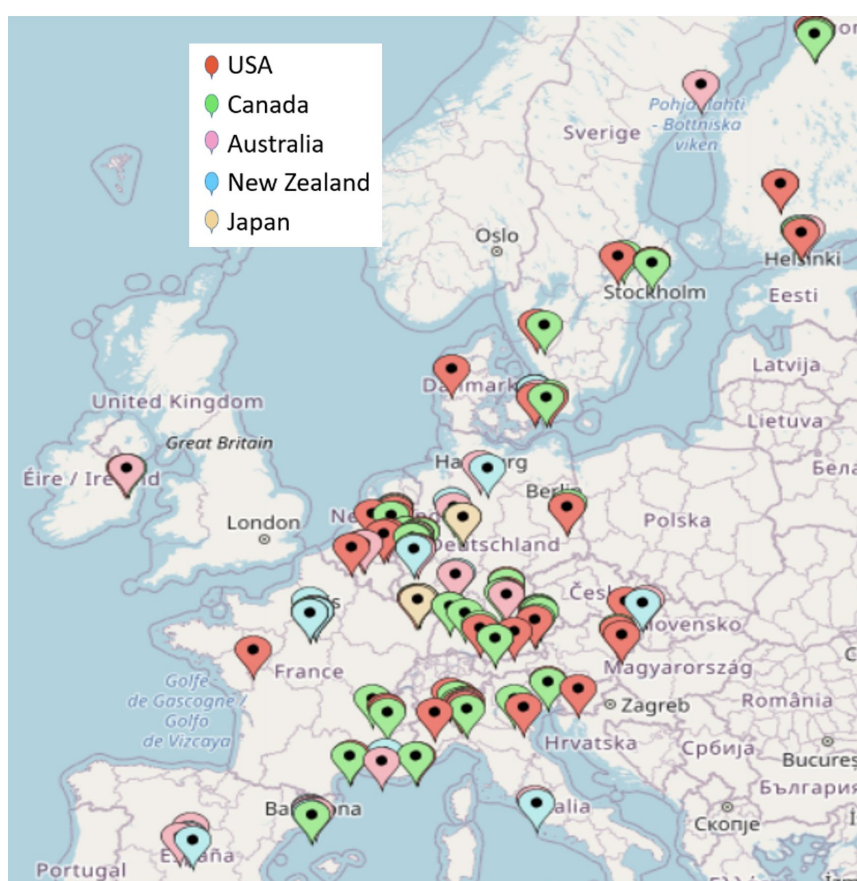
USA
Canada
Australia
New Zealand
Japan

Pohjanlahti - Bottniska viken
Sverige
Oslo
Helsinki
Stockholm
Eesti
Latvija
Danmark
United Kingdom
Lietuva
Great Britain
Éire / Ireland
Hamburg
Бела
Berlin
London
Polska
Deutschland
Česko
Slovensko
France
Magyarország
Golfe de Gascogne / Golfo de Vizcaya
Zagreb
România
Hrvatska
Србија
Bucureș
България
Barcelona
Italia
Скопје
Portugal
España